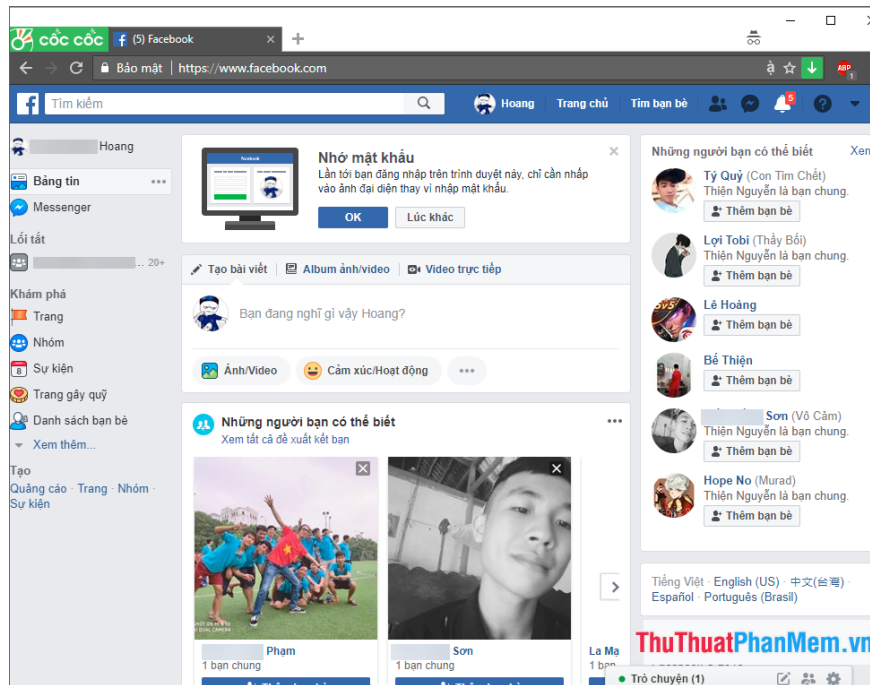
cốc cốc (5) Facebook

Bảo mật | https://www.facebook.com

ABP 1

Tìm kiếm

Hoang Trang chủ Tìm bạn bè 5

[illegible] Hoang

Bảng tin

Messenger

Lối tắt

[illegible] 20+

Khám phá

Trang

Nhóm

Sự kiện

Trang gây quỹ

Danh sách bạn bè

Xem thêm...

Tạo

Quảng cáo · Trang · Nhóm · Sự kiện

Nhớ mật khẩu

Lần tới bạn đăng nhập trên trình duyệt này, chỉ cần nhấp vào ảnh đại diện thay vì nhập mật khẩu.

OK Lúc khác

Tạo bài viết Album ảnh/video Video trực tiếp

Bạn đang nghĩ gì vậy Hoang?

Ảnh/Video Cảm xúc/Hoạt động

Những người bạn có thể biết

Xem tất cả đề xuất kết bạn

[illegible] Phạm
1 bạn chung

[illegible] Sơn
1 bạn chung

La Ma
1 bạ

Những người bạn có thể biết Xem

Tý Quỷ (Con Tim Chết)
Thiện Nguyễn là bạn chung.
Thêm bạn bè

Lợi Tobi (Thẩy Bối)
Thiện Nguyễn là bạn chung.
Thêm bạn bè

Lê Hoàng
Thêm bạn bè

Bế Thiện
Thêm bạn bè

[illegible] Sơn (Vô Cảm)
Thiện Nguyễn là bạn chung.
Thêm bạn bè

Hope No (Murad)
Thiện Nguyễn là bạn chung.
Thêm bạn bè

Tiếng Việt · English (US) · 中文(台灣) · Español · Português (Brasil)

ThuThuatPhanMem.vn

Trò chuyện (1)